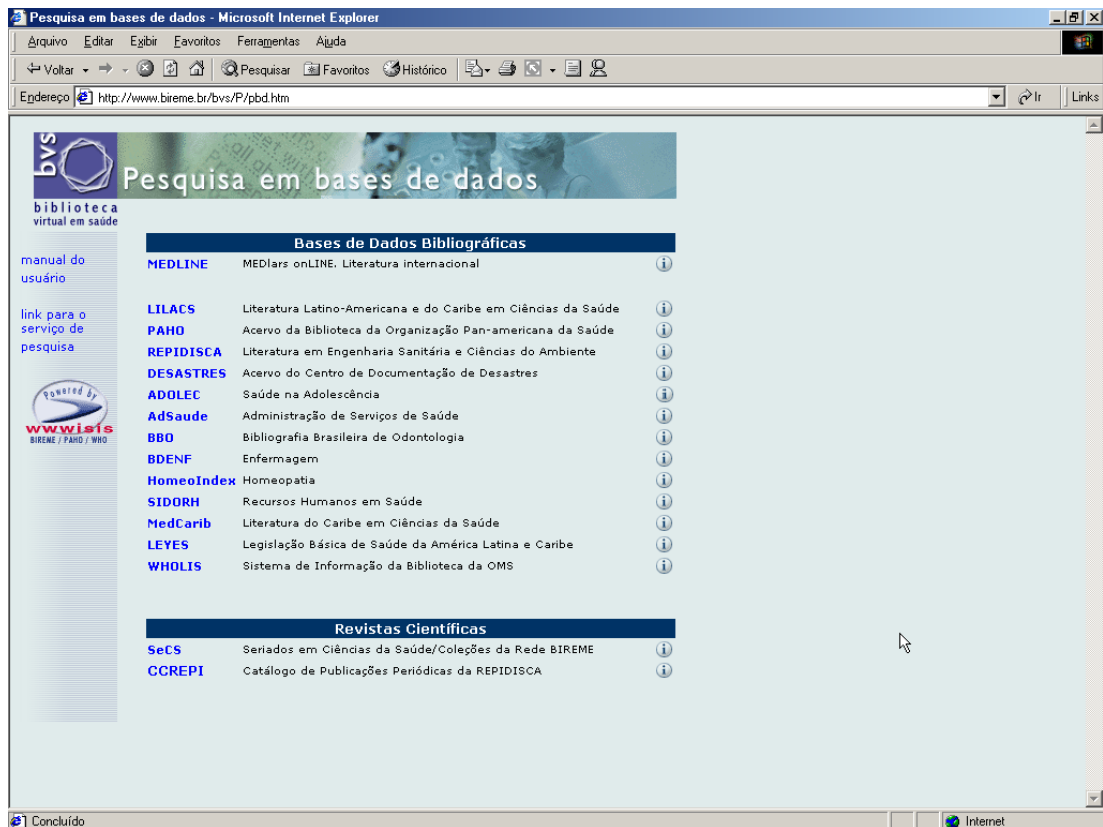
Pesquisa em bases de dados - Microsoft Internet Explorer

Arquivo Editar Exibir Favoritos Ferramentas Ajuda

Voltar Pesquisar Favoritos Histórico

Endereço http://www.bireme.br/bvs/P/pbd.htm Ir Links

bvs biblioteca virtual em saúde

Pesquisa em bases de dados

manual do usuário

link para o serviço de pesquisa

Powered by wwwisis BIREME / PAHO / WHO

| Bases de Dados Bibliográficas | |
|---|---|
| MEDLINE | MEDlars onLINE. Literatura internacional |
| LILACS | Literatura Latino-Americana e do Caribe em Ciências da Saúde |
| PAHO | Acervo da Biblioteca da Organização Pan-americana da Saúde |
| REPIDISCA | Literatura em Engenharia Sanitária e Ciências do Ambiente |
| DESASTRES | Acervo do Centro de Documentação de Desastres |
| ADOLEC | Saúde na Adolescência |
| AdSaude | Administração de Serviços de Saúde |
| BBO | Bibliografia Brasileira de Odontologia |
| BDENF | Enfermagem |
| HomeoIndex | Homeopatia |
| SIDORH | Recursos Humanos em Saúde |
| MedCarib | Literatura do Caribe em Ciências da Saúde |
| LEYES | Legislação Básica de Saúde da América Latina e Caribe |
| WHOLIS | Sistema de Informação da Biblioteca da OMS |

| Revistas Científicas | |
|---|---|
| SeCS | Seriados em Ciências da Saúde/Coleções da Rede BIREME |
| CCREPI | Catálogo de Publicações Periódicas da REPIDISCA |

Concluído Internet